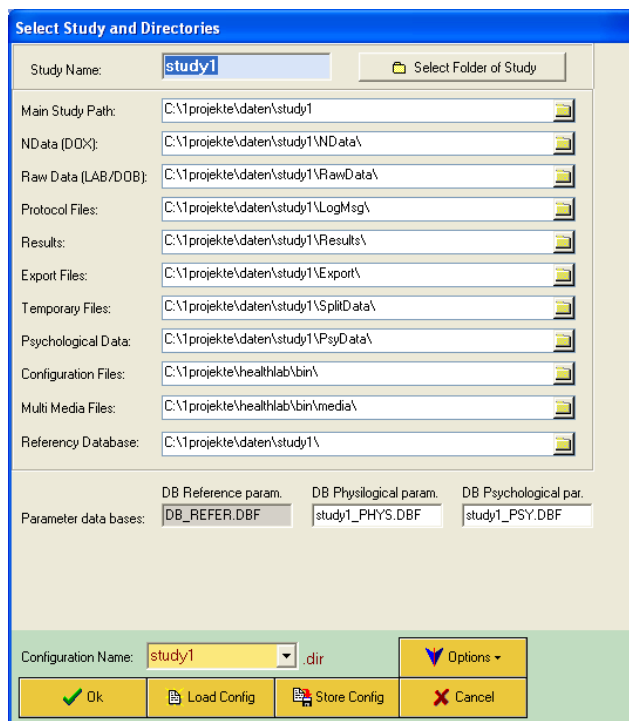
Select Study and Directories

Study Name: study1

Select Folder of Study

Main Study Path: C:\1projekte\daten\study1

NData (DOX): C:\1projekte\daten\study1\NData\

Raw Data (LAB/DOB): C:\1projekte\daten\study1\RawData\

Protocol Files: C:\1projekte\daten\study1\LogMsg\

Results: C:\1projekte\daten\study1\Results\

Export Files: C:\1projekte\daten\study1\Export\

Temporary Files: C:\1projekte\daten\study1\SplitData\

Psychological Data: C:\1projekte\daten\study1\PsyData\

Configuration Files: C:\1projekte\healthlab\bin\

Multi Media Files: C:\1projekte\healthlab\bin\media\

Referency Database: C:\1projekte\daten\study1\

Parameter data bases:

| DB Reference param. | DB Physilogical param. | DB Psychological par. |
|---|---|---|
| DB_REFER.DBF | study1_PHYS.DBF | study1_PSY.DBF |

Configuration Name: study1 .dir

Options

Ok

Load Config

Store Config

Cancel